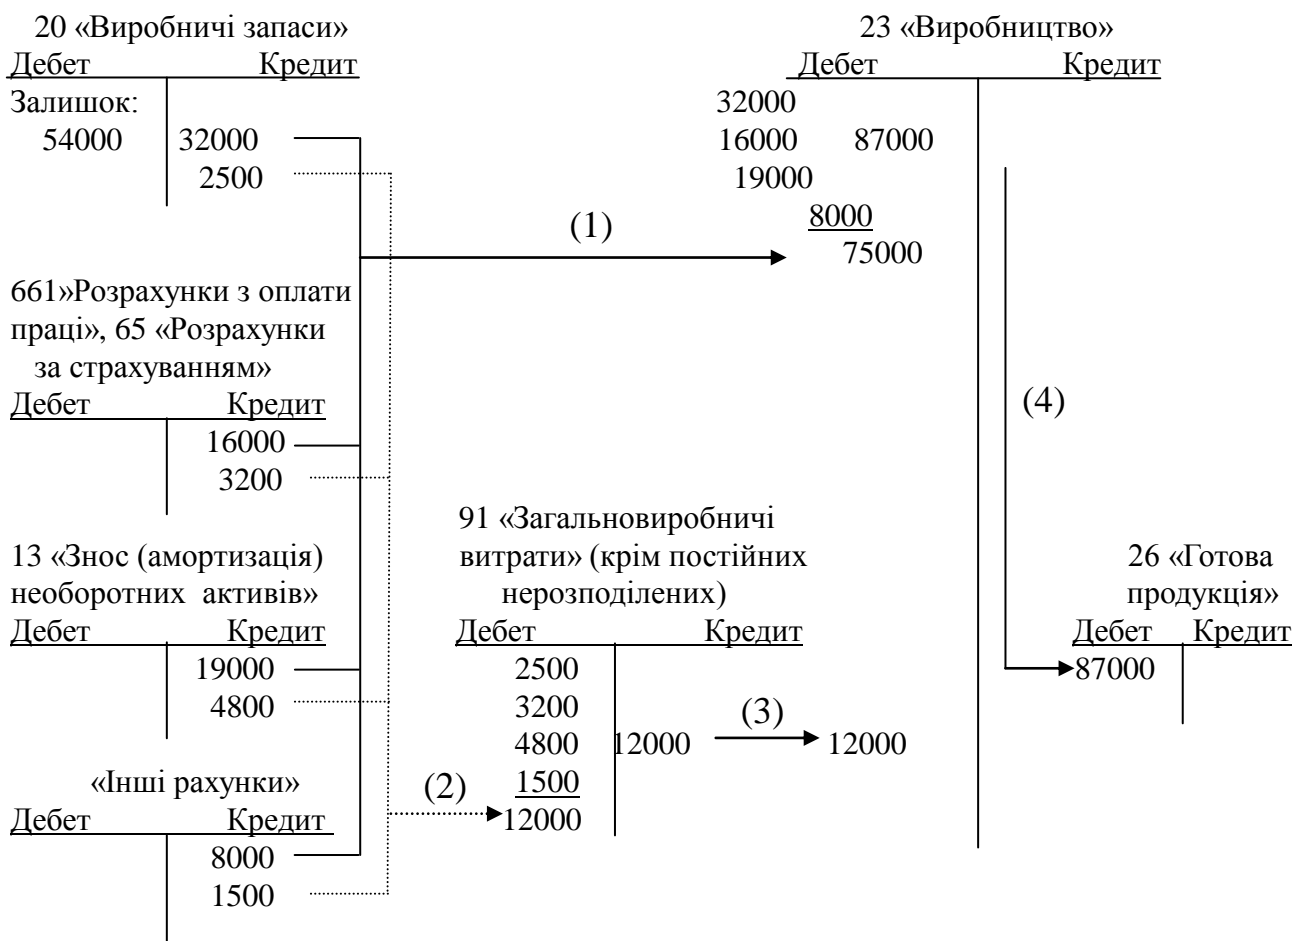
20 «Виробничі запаси»
Дебет Кредит
Залишок:
54000 | 32000
2500

(1)

23 «Виробництво»
Дебет Кредит
32000
16000 87000
19000
8000
75000

661»Розрахунки з оплати праці», 65 «Розрахунки за страхуванням»
Дебет Кредит
16000
3200

(4)

13 «Знос (амортизація) необоротних активів»
Дебет Кредит
19000
4800

91 «Загальновиробничі витрати» (крім постійних нерозподілених)
Дебет Кредит
2500
3200
4800 | 12000
1500
12000

(3)
12000

26 «Готова продукція»
Дебет Кредит
87000

«Інші рахунки»
Дебет Кредит
8000
1500

(2)